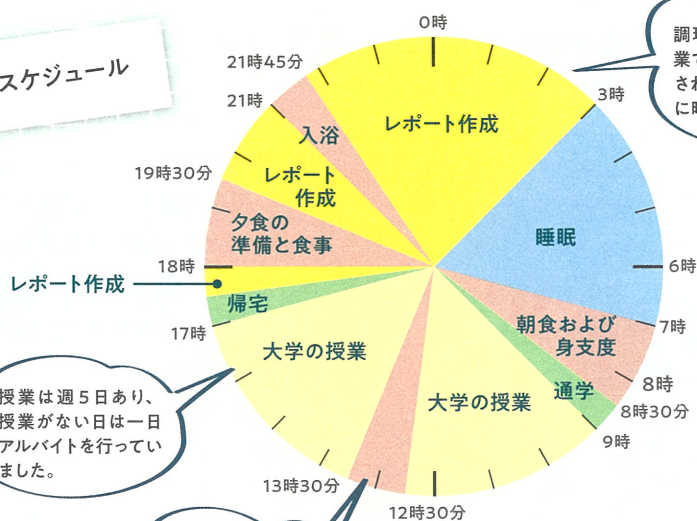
スケジュール

0時
3時
6時
7時
8時
8時30分
9時
12時30分
13時30分
17時
18時
19時30分
21時
21時45分

レポート作成
睡眠
朝食および身支度
通学
大学の授業
大学の授業
帰宅
夕食の準備と食事
レポート作成
入浴

レポート作成

調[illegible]
業で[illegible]
され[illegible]
に晒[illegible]

授業は週５日あり、授業がない日は一日アルバイトを行っていました。